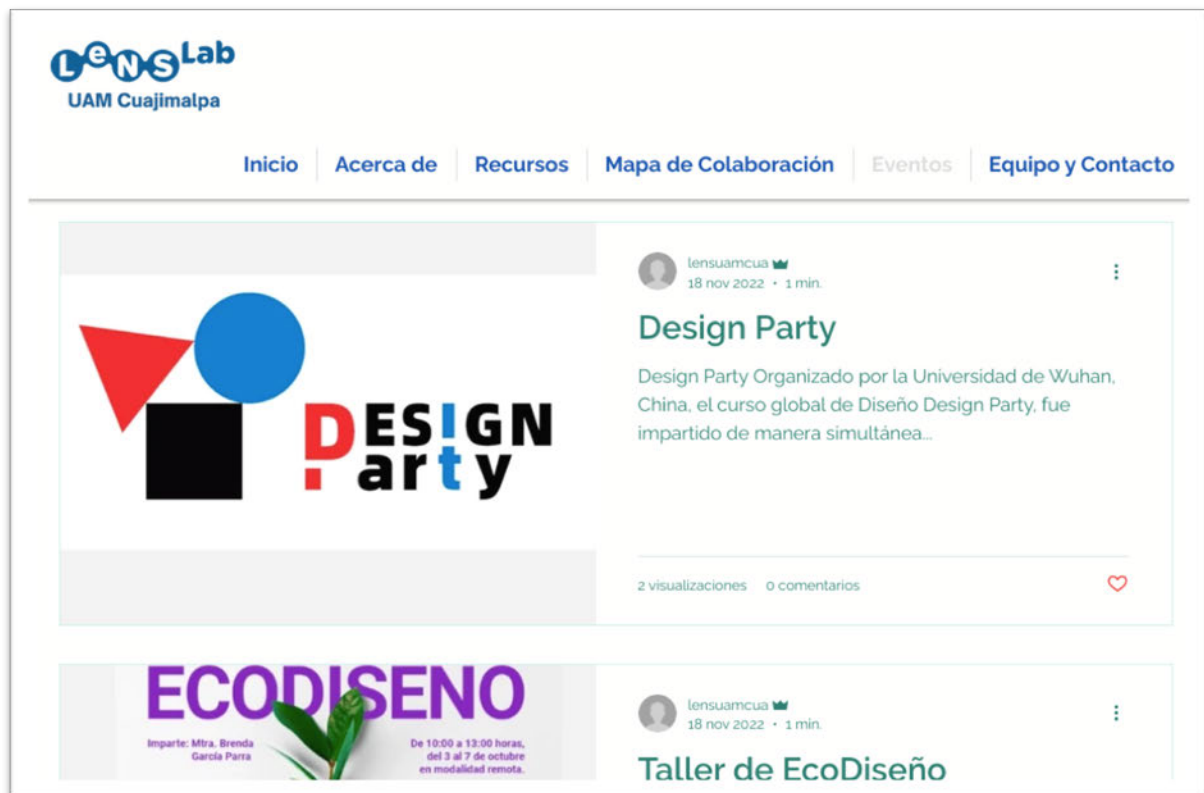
LeNS Lab
UAM Cuajimalpa

Inicio | Acerca de | Recursos | Mapa de Colaboración | Eventos | Equipo y Contacto

lensuamcua
18 nov 2022 · 1 min.

Design Party

Design Party Organizado por la Universidad de Wuhan, China, el curso global de Diseño Design Party, fue impartido de manera simultánea...

DESIGN Party

2 visualizaciones 0 comentarios

ECODISENO
Imparte: Mtra. Brenda García Parra
De 10:00 a 13:00 horas, del 3 al 7 de octubre en modalidad remota.

lensuamcua
18 nov 2022 · 1 min.

Taller de EcoDiseño